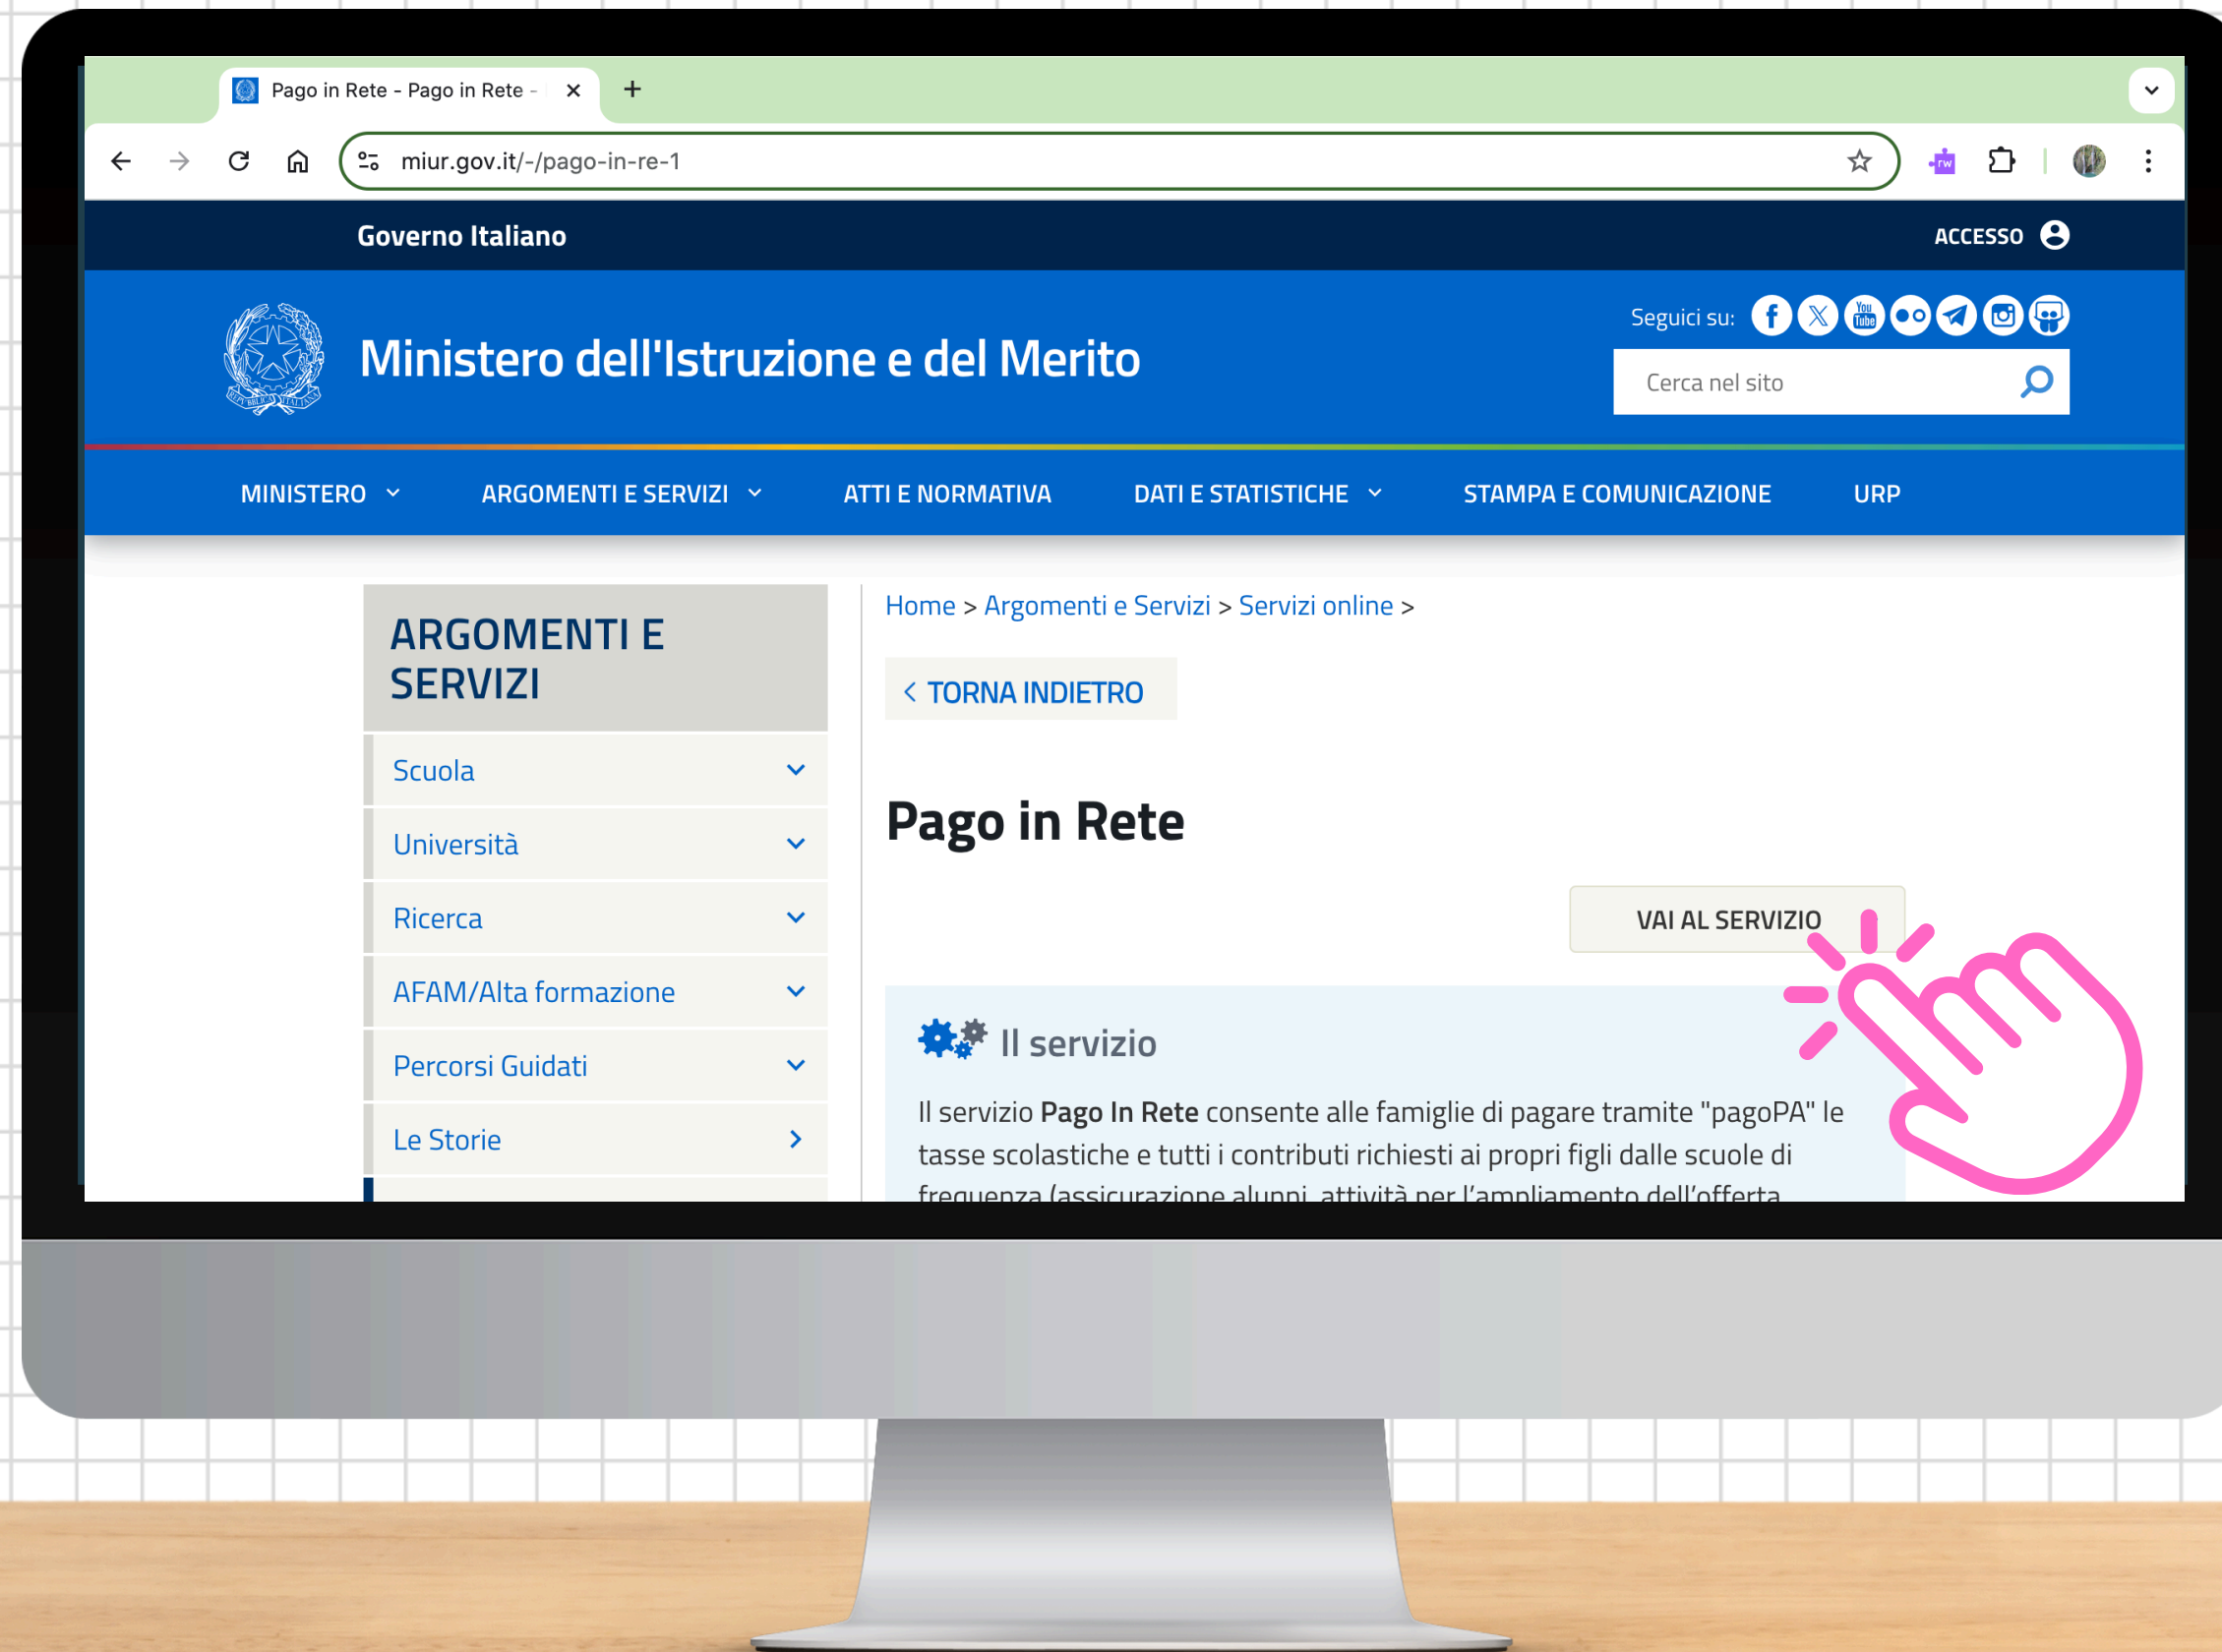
Pago in Rete - Pago in Rete - ×

miur.gov.it/-/pago-in-re-1

Governo Italiano

ACCESSO

Seguici su:

Ministero dell'Istruzione e del Merito

Cerca nel sito

MINISTERO ARGOMENTI E SERVIZI ATTI E NORMATIVA DATI E STATISTICHE STAMPA E COMUNICAZIONE URP

ARGOMENTI E SERVIZI

Scuola

Università

Ricerca

AFAM/Alta formazione

Percorsi Guidati

Le Storie

Home > Argomenti e Servizi > Servizi online >

< TORNA INDIETRO

Pago in Rete

VAI AL SERVIZIO

Il servizio

Il servizio **Pago In Rete** consente alle famiglie di pagare tramite "pagoPA" le tasse scolastiche e tutti i contributi richiesti ai propri figli dalle scuole di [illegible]